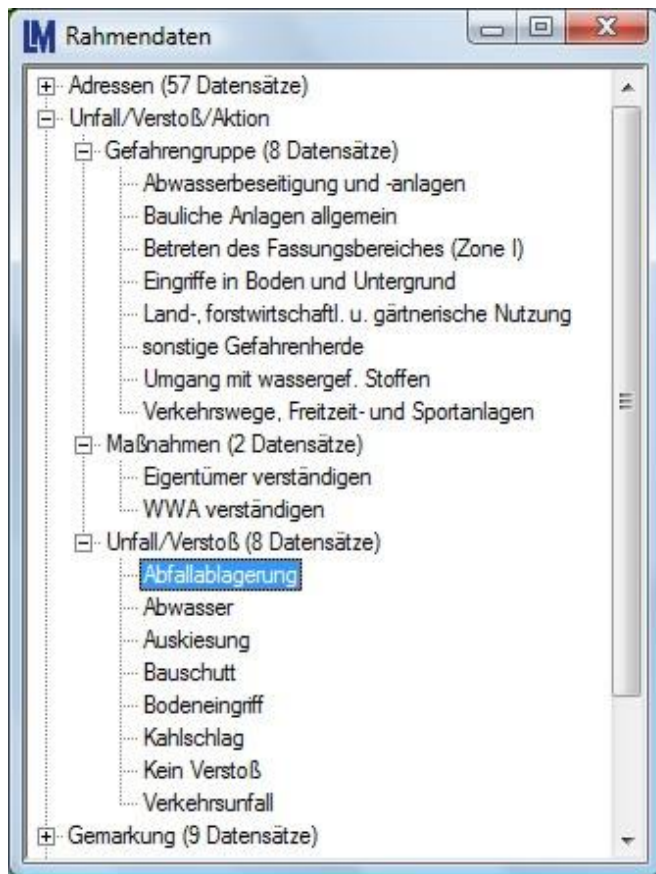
LM Rahmendaten

Adressen (57 Datensätze)
Unfall/Verstoß/Aktion
Gefahrengruppe (8 Datensätze)
Abwasserbeseitigung und -anlagen
Bauliche Anlagen allgemein
Betreten des Fassungsbereiches (Zone I)
Eingriffe in Boden und Untergrund
Land-, forstwirtschaftl. u. gärtnerische Nutzung
sonstige Gefahrenherde
Umgang mit wassergef. Stoffen
Verkehrswege, Freizeit- und Sportanlagen
Maßnahmen (2 Datensätze)
Eigentümer verständigen
WWA verständigen
Unfall/Verstoß (8 Datensätze)
Abfallablagerung
Abwasser
Auskiesung
Bauschutt
Bodeneingriff
Kahlschlag
Kein Verstoß
Verkehrsunfall
Gemarkung (9 Datensätze)